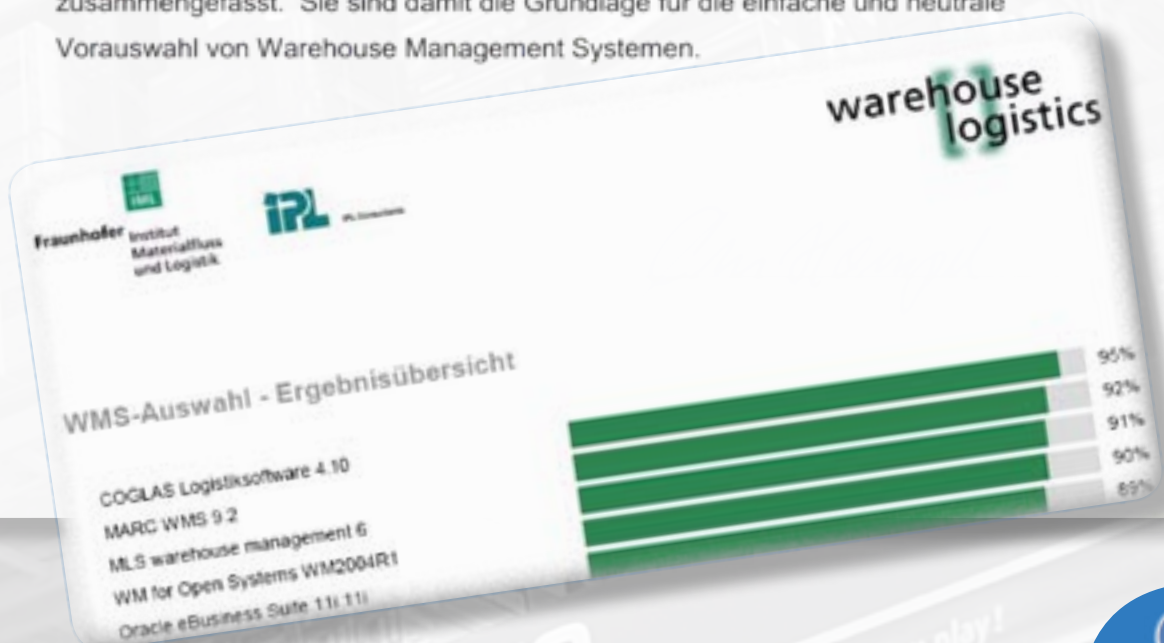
zusammengefasst. Sie sind damit die Grundlage für die einfache und neutrale Vorauswahl von Warehouse Management Systemen.

warehouse logistics

Fraunhofer Institut Materialfluss und Logistik

IPL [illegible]

WMS-Auswahl - Ergebnisübersicht

COGLAS Logistiksoftware 4.10
MARC WMS 9.2
MLS warehouse management 6
WM for Open Systems WM2004R1
Oracle eBusiness Suite 11i 11i

95%
92%
91%
90%
89%